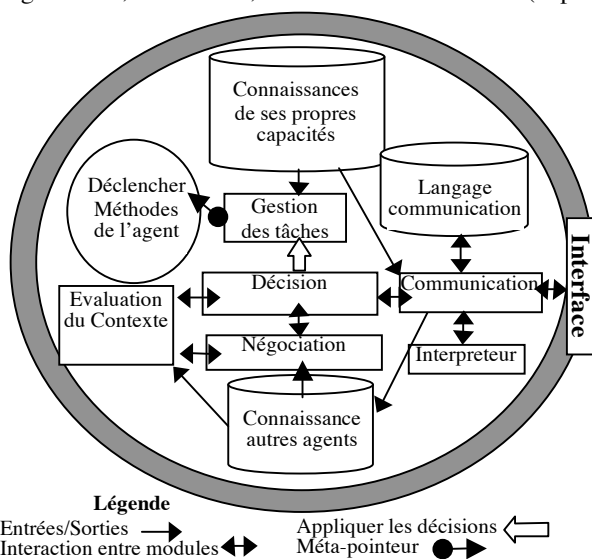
Connaissances de ses propres capacités

Langage communication

Déclencher Méthodes de l'agent

Gestion des tâches

Interface

Décision

Communication

Evaluation du Contexte

Négociation

Interpreteur

Connaissance autres agents

Légende

Entrées/Sorties

Interaction entre modules

Appliquer les décisions

Méta-pointeur